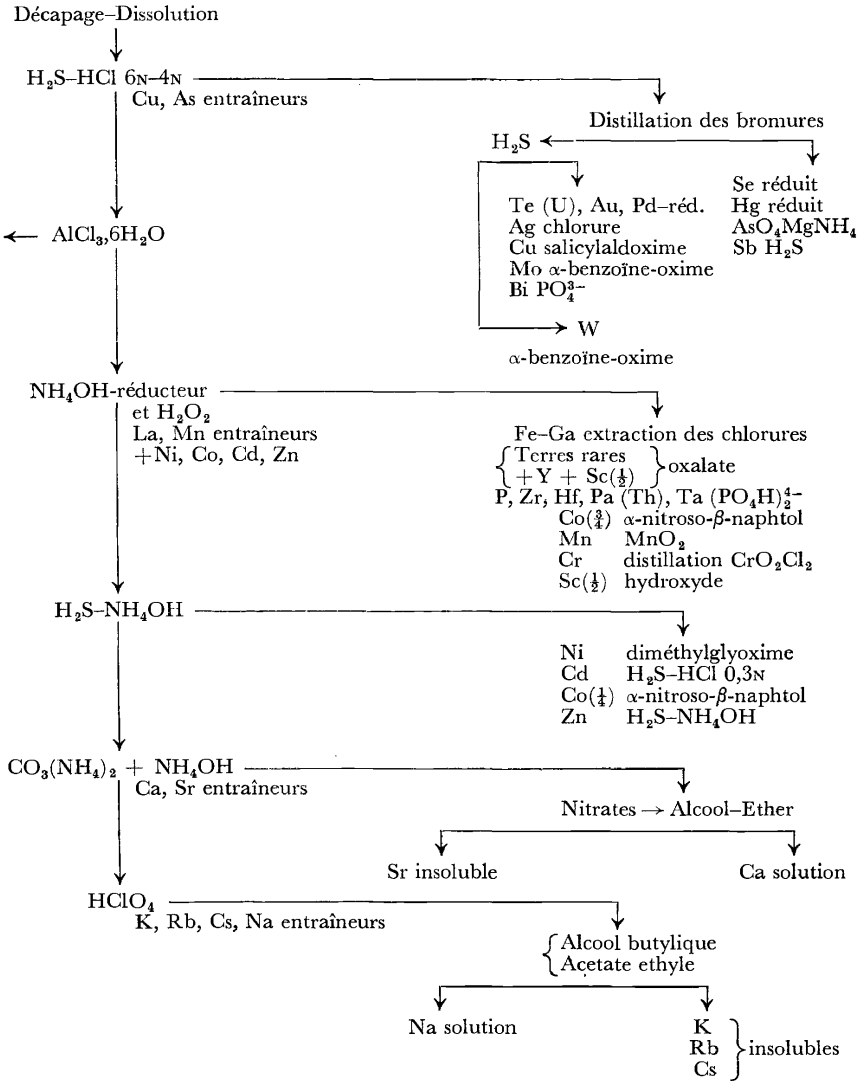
Décapage–Dissolution

$H_2S$–HCl 6N–4N
Cu, As entraîneurs

Distillation des bromures

$H_2S$

Te (U), Au, Pd–réd.
Ag chlorure
Cu salicylaldoxime
Mo α-benzoïne-oxime
Bi $PO_4^{3-}$

Se réduit
Hg réduit
$AsO_4MgNH_4$
Sb $H_2S$

$AlCl_3,6H_2O$

W
α-benzoïne-oxime

$NH_4OH$-réducteur
et $H_2O_2$
La, Mn entraîneurs
+Ni, Co, Cd, Zn

Fe–Ga extraction des chlorures
Terres rares + Y + Sc($\frac{1}{2}$) oxalate
P, Zr, Hf, Pa (Th), Ta $(PO_4H)_2^{4-}$
Co($\frac{3}{4}$) α-nitroso-β-naphtol
Mn $MnO_2$
Cr distillation $CrO_2Cl_2$
Sc($\frac{1}{2}$) hydroxyde

$H_2S$–$NH_4OH$

Ni diméthylglyoxime
Cd $H_2S$–HCl 0,3N
Co($\frac{1}{4}$) α-nitroso-β-naphtol
Zn $H_2S$–$NH_4OH$

$CO_3(NH_4)_2$ + $NH_4OH$
Ca, Sr entraîneurs

Nitrates → Alcool–Ether

Sr insoluble

Ca solution

$HClO_4$
K, Rb, Cs, Na entraîneurs

Alcool butylique
Acetate ethyle

Na solution

K
Rb
Cs
insolubles